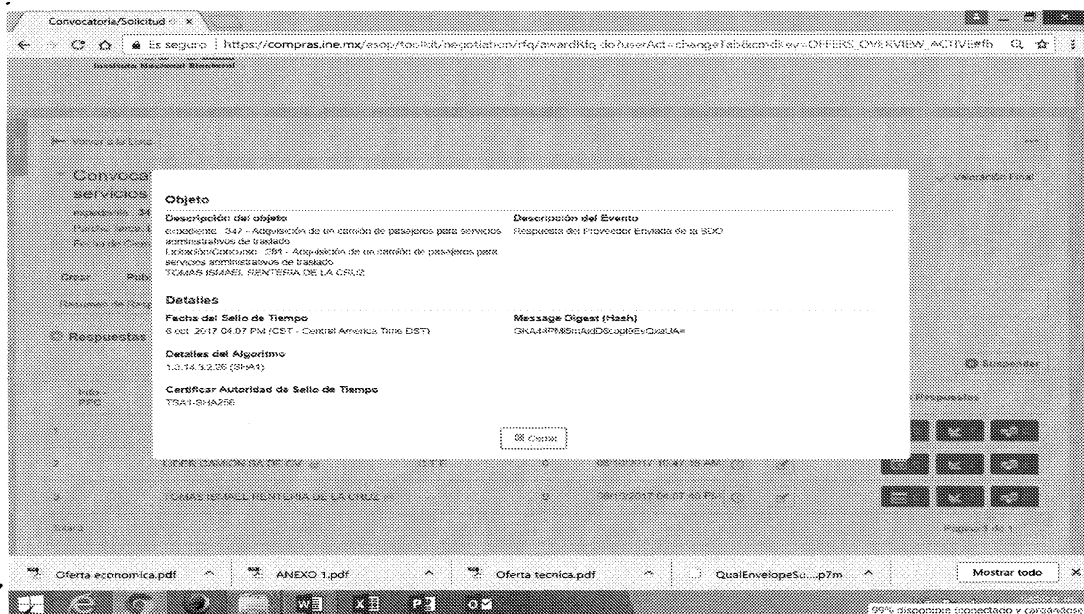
Convocatoria/Solicitud ×

Es seguro | https://compras.ine.mx/esop/toolkit/negotiation/rfq/awardRfq.do?userAct=changeTab&cmd=ev=OFFERS_OVERVIEW_ACTIVE#fb

Instituto Nacional Electoral

Convoca
servicios

Respuestas

Objeto

Descripción del objeto
expediente: 347 - Adquisición de un camión de pasajeros para servicios administrativos de traslado
Licitación/Concurso: 281 - Adquisición de un camión de pasajeros para servicios administrativos de traslado
TOMAS ISMAEL RENTERIA DE LA CRUZ

Descripción del Evento
Respuesta del Proveedor Enviada a la SDO

Detalles

Fecha del Sello de Tiempo
6 oct. 2017 04:07 PM (CST - Central America Time DST)

Message Digest (Hash)
GKA4PM8mAdD6cqbEsQxaUA=

Detalles del Algoritmo
1.3.14.3.2.26 (SHA1)

Certificar Autoridad de Sello de Tiempo
TSA1-SHA256

Cerrar

LIDER DAMON SA DE CV

TOMAS ISMAEL RENTERIA DE LA CRUZ

Oferta economica.pdf
ANEXO 1.pdf
Oferta tecnica.pdf
QualEnvelopeSu....p7m
Mostrar todo

99% disponible (conectado y cargando)